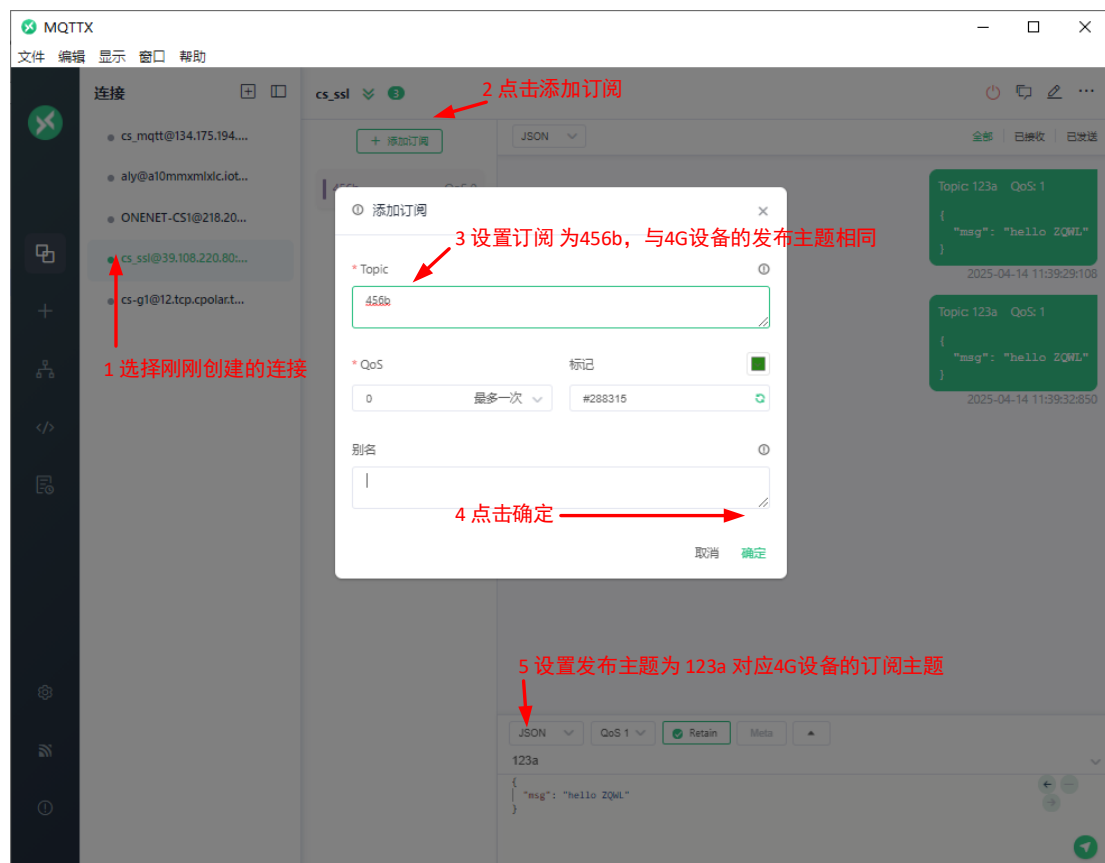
MQTTX

文件 编辑 显示 窗口 帮助

连接

cs_mqtt@134.175.194....

aly@a10mmxmlxlc.iot...

ONENET-CS1@218.20...

cs_ssl@39.108.220.80:...

cs-g1@12.tcp.cpolar.t...

1 选择刚刚创建的连接

cs_ssl 3

2 点击添加订阅

+ 添加订阅

JSON

全部 已接收 已发送

Topic: 123a QoS: 1

{
"msg": "hello ZQWL"
}

2025-04-14 11:39:29:108

Topic: 123a QoS: 1

{
"msg": "hello ZQWL"
}

2025-04-14 11:39:32:650

添加订阅

3 设置订阅 为456b，与4G设备的发布主题相同

* Topic

456b

* QoS

0 最多一次

标记

#288315

别名

4 点击确定

取消 确定

5 设置发布主题为 123a 对应4G设备的订阅主题

JSON QoS 1 Retain Meta

123a

{
"msg": "hello ZQWL"
}